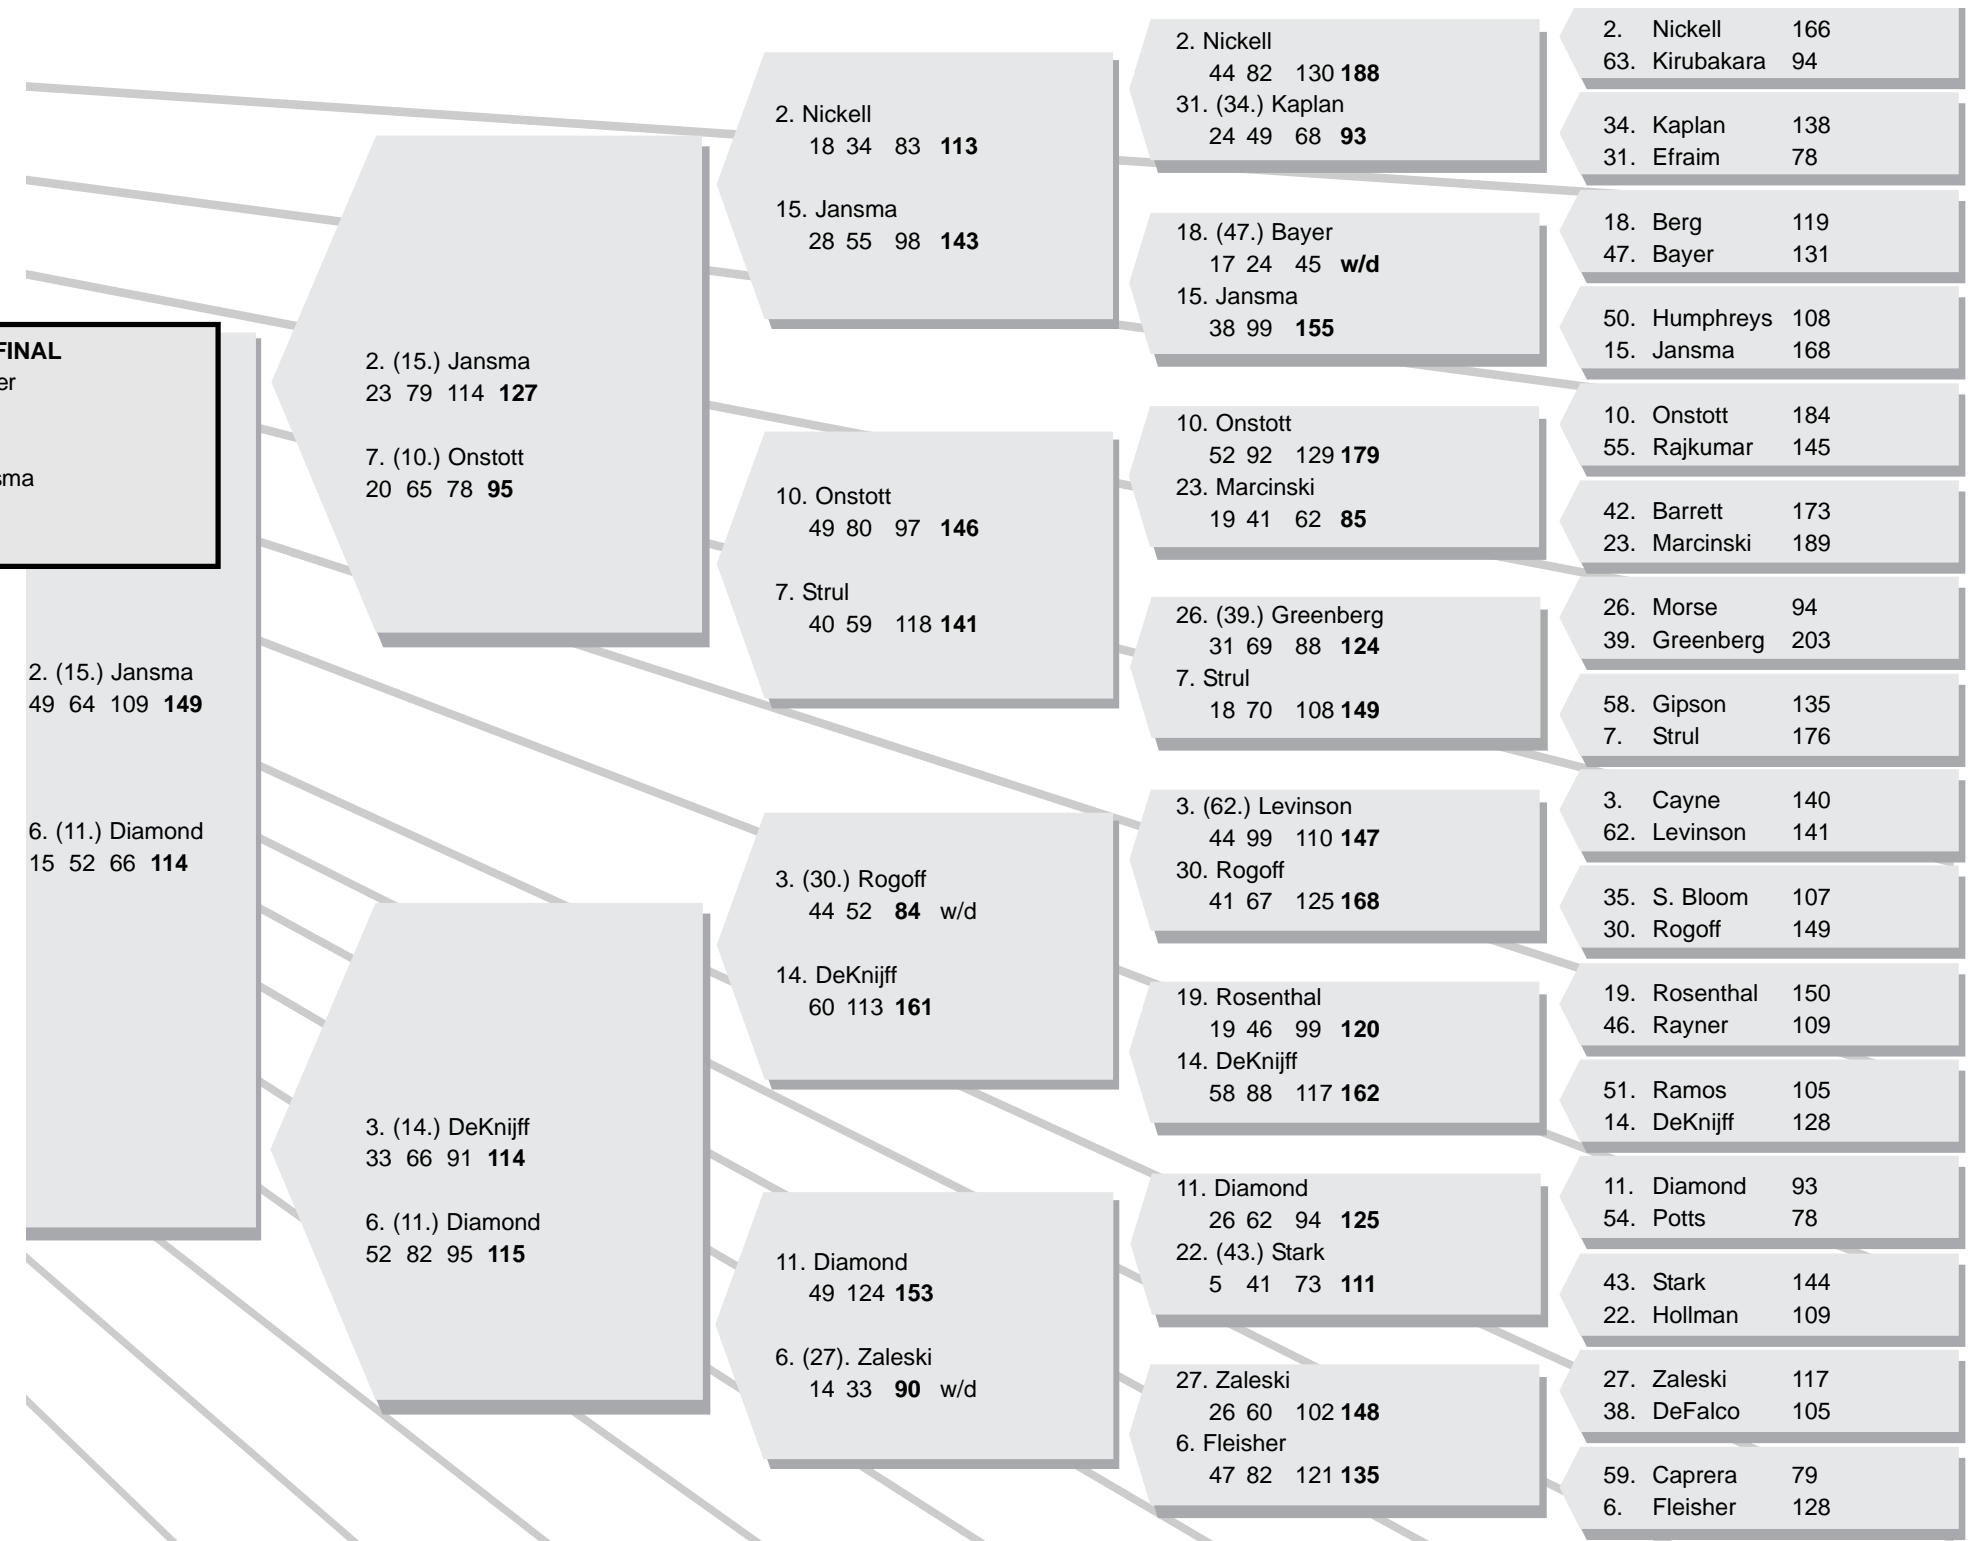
FINAL
er

sma

2. (15.) Jansma
49 64 109 **149**

6. (11.) Diamond
15 52 66 **114**

2. (15.) Jansma
23 79 114 **127**

7. (10.) Onstott
20 65 78 **95**

3. (14.) DeKnijff
33 66 91 **114**

6. (11.) Diamond
52 82 95 **115**

2. Nickell
18 34 83 **113**

15. Jansma
28 55 98 **143**

10. Onstott
49 80 97 **146**

7. Strul
40 59 118 **141**

3. (30.) Rogoff
44 52 **84** w/d

14. DeKnijff
60 113 **161**

11. Diamond
49 124 **153**

6. (27). Zaleski
14 33 **90** w/d

2. Nickell
44 82 130 **188**
31. (34.) Kaplan
24 49 68 **93**

18. (47.) Bayer
17 24 45 **w/d**
15. Jansma
38 99 **155**

10. Onstott
52 92 129 **179**
23. Marcinski
19 41 62 **85**

26. (39.) Greenberg
31 69 88 **124**
7. Strul
18 70 108 **149**

3. (62.) Levinson
44 99 110 **147**
30. Rogoff
41 67 125 **168**

19. Rosenthal
19 46 99 **120**
14. DeKnijff
58 88 117 **162**

11. Diamond
26 62 94 **125**
22. (43.) Stark
5 41 73 **111**

27. Zaleski
26 60 102 **148**
6. Fleisher
47 82 121 **135**

2. Nickell 166
63. Kirubakara 94

34. Kaplan 138
31. Efraim 78

18. Berg 119
47. Bayer 131

50. Humphreys 108
15. Jansma 168

10. Onstott 184
55. Rajkumar 145

42. Barrett 173
23. Marcinski 189

26. Morse 94
39. Greenberg 203

58. Gipson 135
7. Strul 176

3. Cayne 140
62. Levinson 141

35. S. Bloom 107
30. Rogoff 149

19. Rosenthal 150
46. Rayner 109

51. Ramos 105
14. DeKnijff 128

11. Diamond 93
54. Potts 78

43. Stark 144
22. Hollman 109

27. Zaleski 117
38. DeFalco 105

59. Caprera 79
6. Fleisher 128